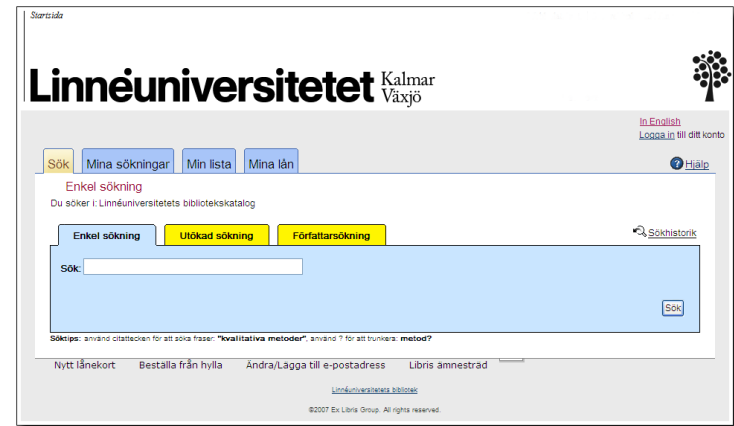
Startsida

Linnéuniversitetet Kalmar Växjö

In English
Logga in till ditt konto

Sök | Mina sökningar | Min lista | Mina lån

Hjälp

Enkel sökning

Du söker i: Linnéuniversitetets bibliotekskatalog

Enkel sökning | Utökad sökning | Författarsökning

Sökhistorik

Sök:

Sök

Söktips: använd citattecken för att söka fraser: "kvalitativa metoder", använd ? för att trunkera: metod?

Nytt lånekort   Beställa från hylla   Ändra/Lägga till e-postadress   Libris ämnesträd

Linnéuniversitetets bibliotek

©2007 Ex Libris Group. All rights reserved.